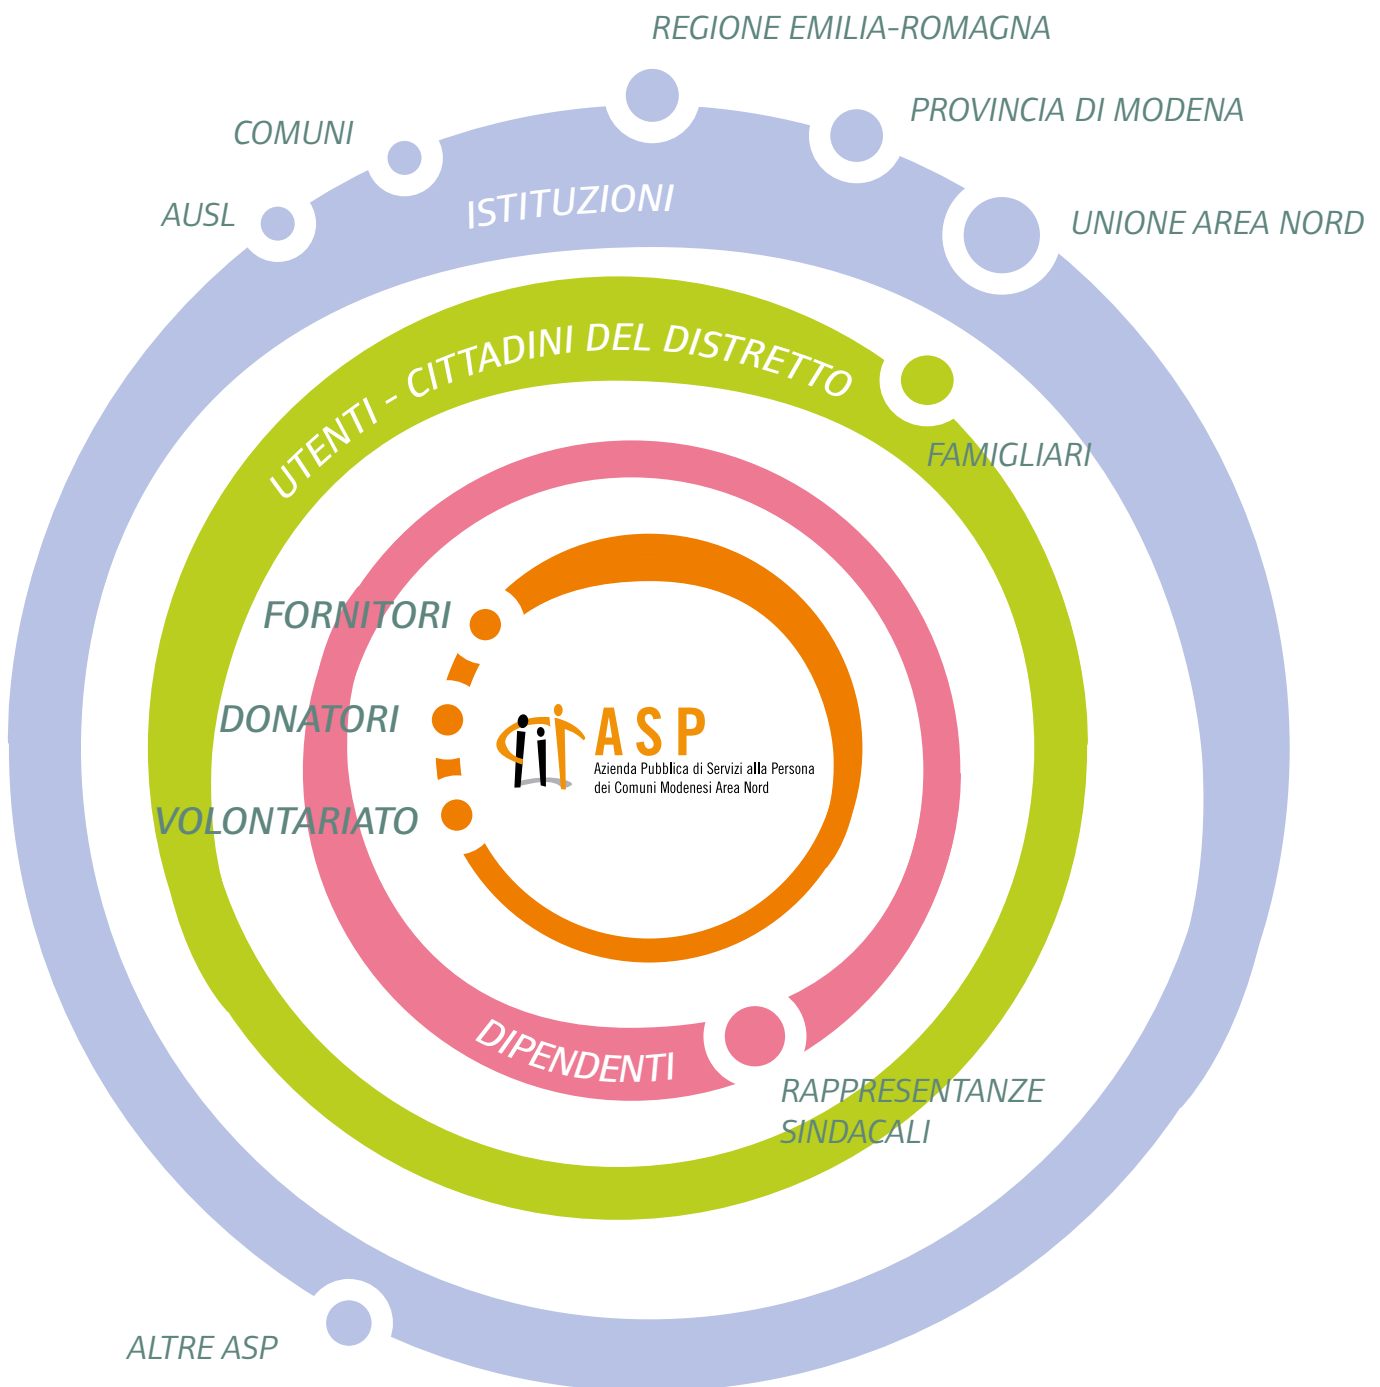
REGIONE EMILIA-ROMAGNA

COMUNI

PROVINCIA DI MODENA

AUSL

ISTITUZIONI

UNIONE AREA NORD

UTENTI - CITTADINI DEL DISTRETTO

FAMIGLIARI

FORNITORI

DONATORI

ASP
Azienda Pubblica di Servizi alla Persona
dei Comuni Modenesi Area Nord

VOLONTARIATO

DIPENDENTI

RAPPRESENTANZE SINDACALI

ALTRE ASP